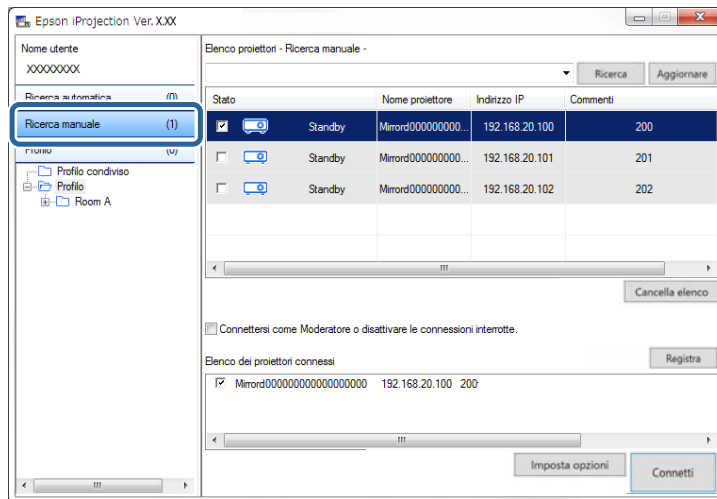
Epson iProjection Ver. X.XX

Nome utente
XXXXXXXX

Ricerca automatica (0)
Ricerca manuale (1)
Profilo (0)

Profilo condiviso
Profilo
Room A

Elenco proiettori - Ricerca manuale -

Ricerca
Aggiornare

| Stato | | Nome proiettore | Indirizzo IP | Commenti |
|---|---|---|---|---|
| ☑ | Standby | Mirrord000000000... | 192.168.20.100 | 200 |
| ☐ | Standby | Mirrord000000000... | 192.168.20.101 | 201 |
| ☐ | Standby | Mirrord000000000... | 192.168.20.102 | 202 |

Cancella elenco

Connettersi come Moderatore o disattivare le connessioni interrotte.

Elenco dei proiettori connessi
Registra

☑ Mirrord000000000000000000 192.168.20.100 200

Imposta opzioni
Connetti